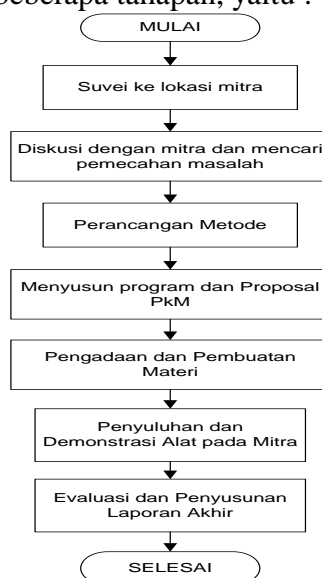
beberapa tahapan, yaitu :

MULAI

Suvei ke lokasi mitra

Diskusi dengan mitra dan mencari pemecahan masalah

Perancangan Metode

Menyusun program dan Proposal PkM

Pengadaan dan Pembuatan Materi

Penyuluhan dan Demonstrasi Alat pada Mitra

Evaluasi dan Penyusunan Laporan Akhir

SELESAI